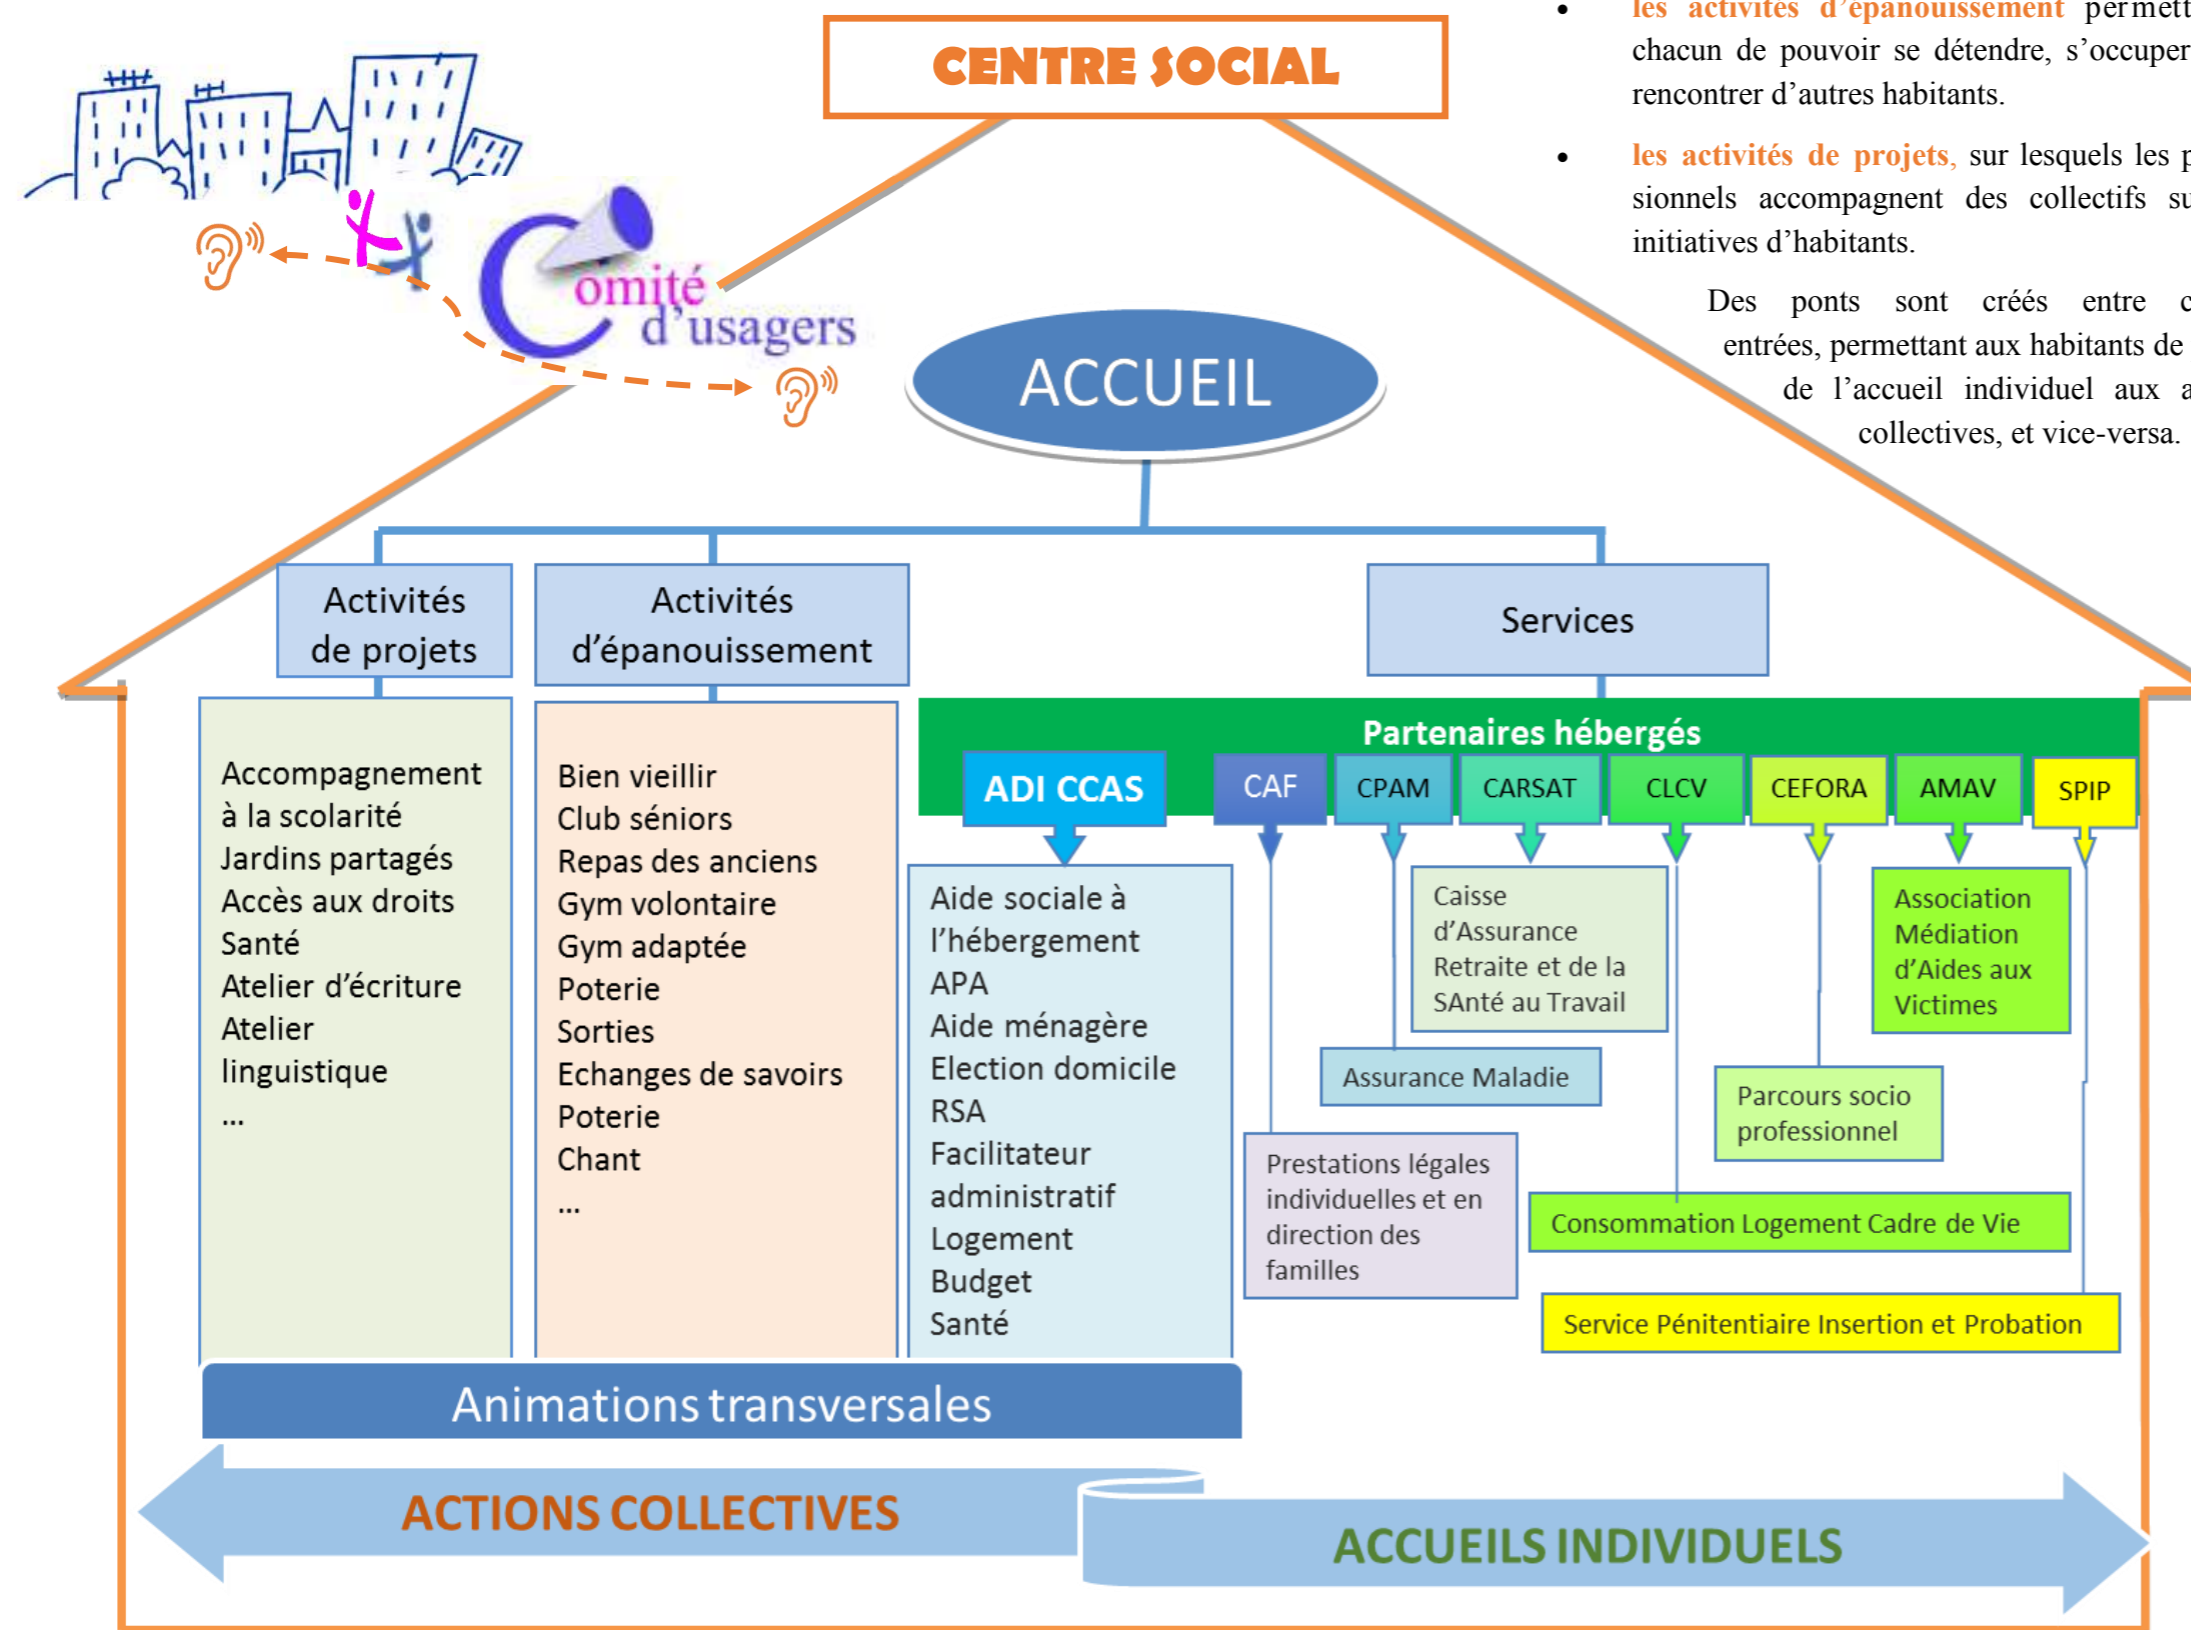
CENTRE SOCIAL

• les activités d'épanouissement permett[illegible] chacun de pouvoir se détendre, s'occuper rencontrer d'autres habitants.

• les activités de projets, sur lesquels les p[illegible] sionnels accompagnent des collectifs su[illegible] initiatives d'habitants.

Des ponts sont créés entre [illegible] entrées, permettant aux habitants de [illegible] de l'accueil individuel aux a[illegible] collectives, et vice-versa.

Comité d'usagers

ACCUEIL

Activités de projets

Activités d'épanouissement

Services

Accompagnement à la scolarité
Jardins partagés
Accès aux droits
Santé
Atelier d'écriture
Atelier linguistique
...

Bien vieillir
Club séniors
Repas des anciens
Gym volontaire
Gym adaptée
Poterie
Sorties
Echanges de savoirs
Poterie
Chant
...

Partenaires hébergés

ADI CCAS

CAF

CPAM

CARSAT

CLCV

CEFORA

AMAV

SPIP

Aide sociale à l'hébergement
APA
Aide ménagère
Election domicile
RSA
Facilitateur administratif
Logement
Budget
Santé

Caisse d'Assurance Retraite et de la SAnté au Travail

Association Médiation d'Aides aux Victimes

Assurance Maladie

Parcours socio professionnel

Prestations légales individuelles et en direction des familles

Consommation Logement Cadre de Vie

Service Pénitentiaire Insertion et Probation

Animations transversales

ACTIONS COLLECTIVES

ACCUEILS INDIVIDUELS